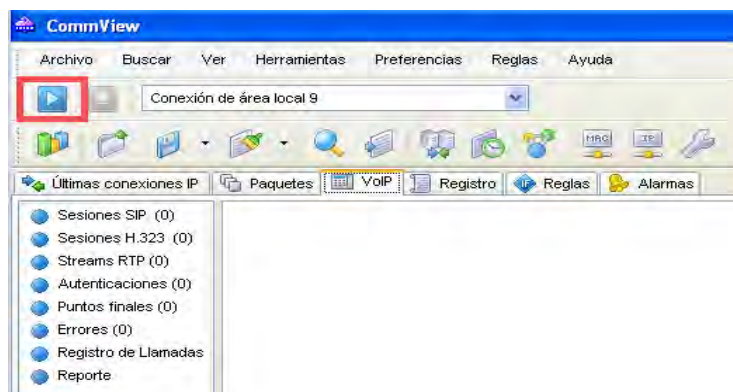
CommView

Archivo Buscar Ver Herramientas Preferencias Reglas Ayuda

Conexión de área local 9

MAC IP

Últimas conexiones IP | Paquetes | VoIP | Registro | Reglas | Alarmas

Sesiones SIP (0)
Sesiones H.323 (0)
Streams RTP (0)
Autenticaciones (0)
Puntos finales (0)
Errores (0)
Registro de Llamadas
Reporte